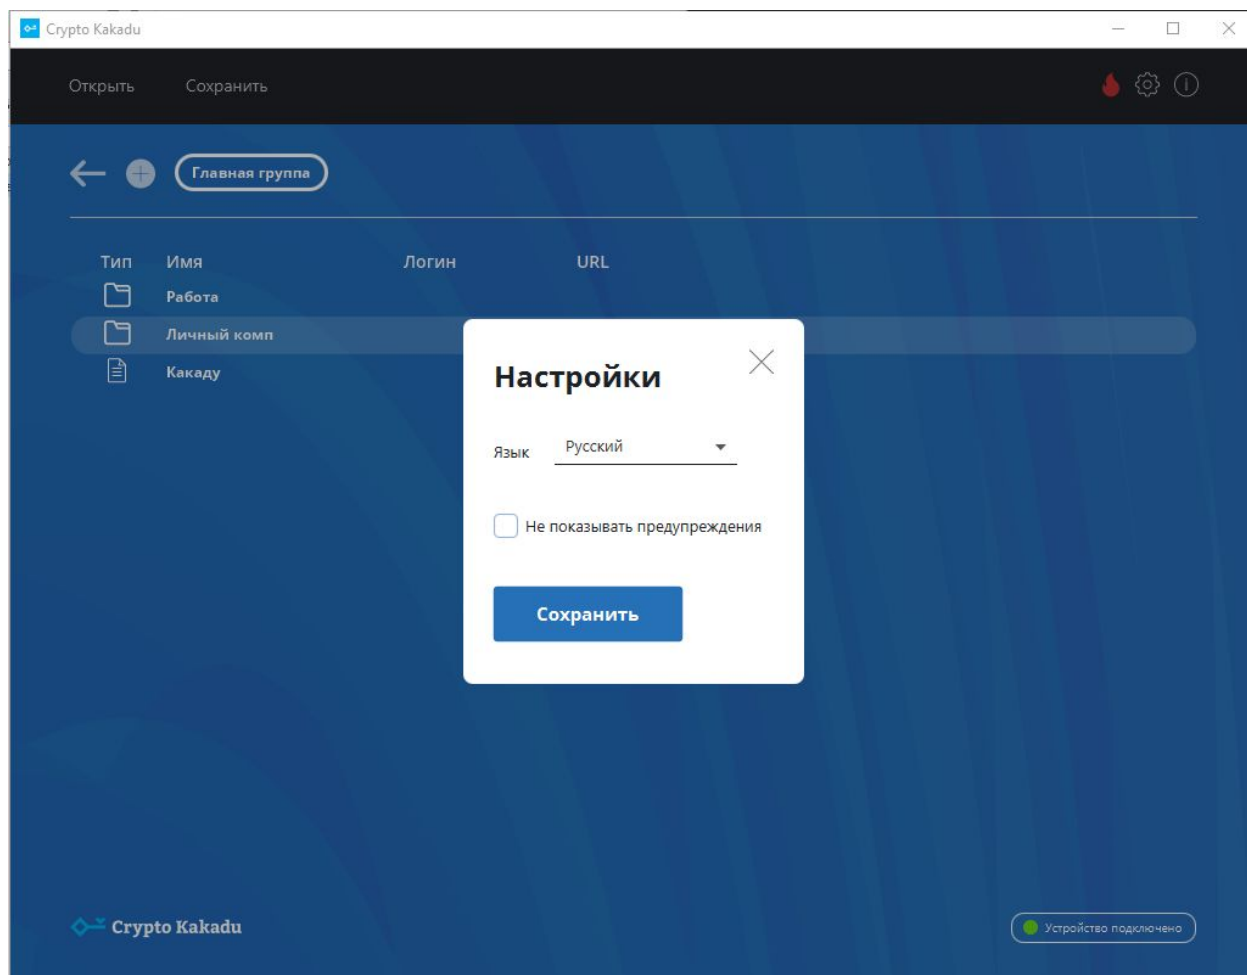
Crypto Kakadu

Открыть Сохранить

Главная группа

| Тип | Имя | Логин | URL |
|---|---|---|---|
| | Работа | | |
| | Личный комп | | |
| | Какаду | | |

Настройки

Язык Русский

Не показывать предупреждения

Сохранить

Crypto Kakadu

Устройство подключено